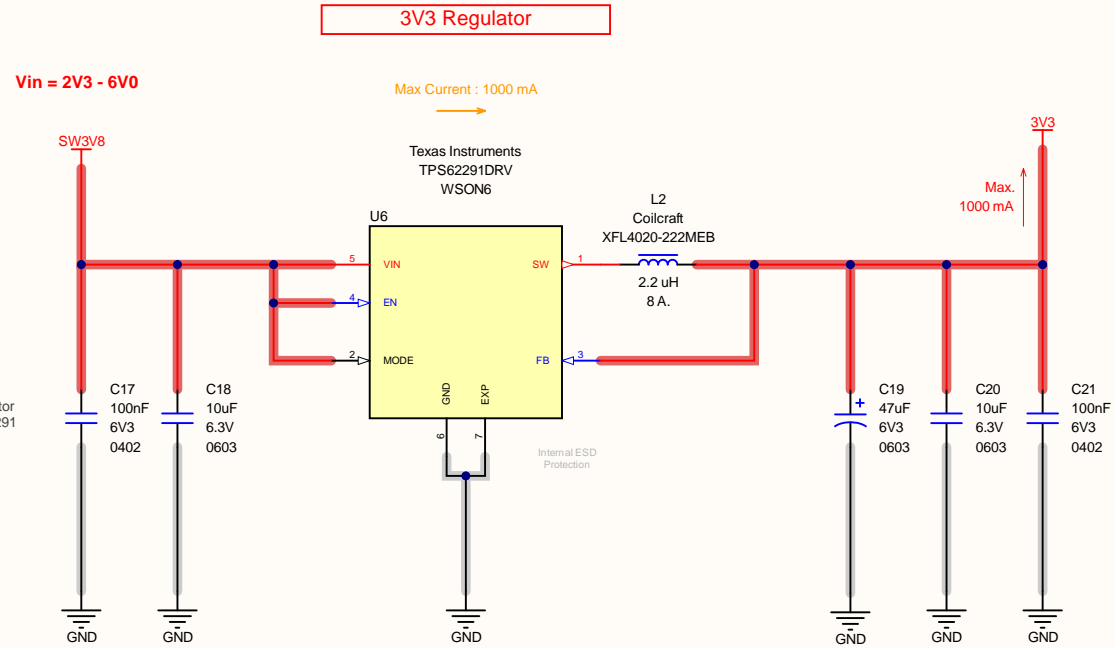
3V3 Regulator

Vin = 2V3 - 6V0

Max Current : 1000 mA

SW3V8

Texas Instruments
TPS62291DRV
WSON6

U6

L2
Coilcraft
XFL4020-222MEB

2.2 uH
8 A.

3V3

Max.
1000 mA

5 VIN
4 EN
2 MODE
SW 1
FB 3
GND EXP
6 7

Internal ESD Protection

tor
291

C17
100nF
6V3
0402

C18
10uF
6.3V
0603

C19
47uF
6V3
0603

C20
10uF
6.3V
0603

C21
100nF
6V3
0402

GND GND GND GND GND GND